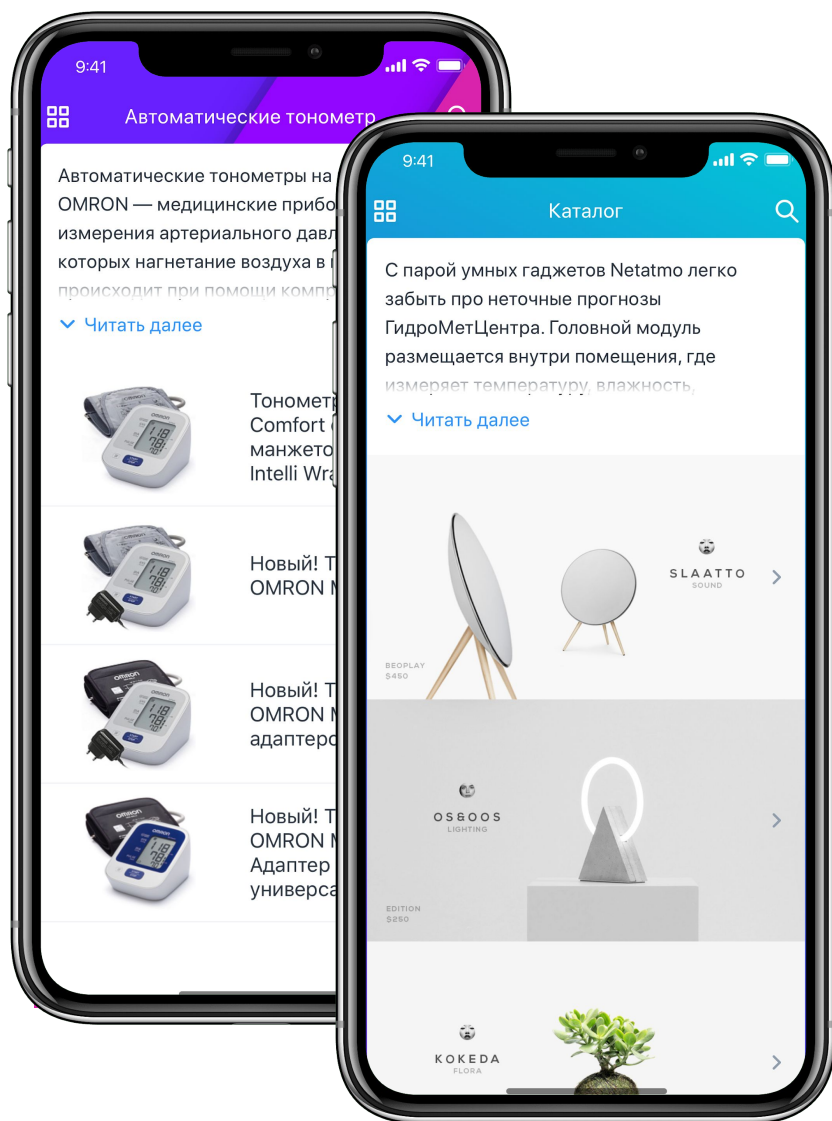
9:41

Автоматические тонометр

Автоматические тонометры на
OMRON — медицинские прибо
измерения артериального давл
которых нагнетание воздуха в
происходит при помощи компр

Читать далее

Тонометр
Comfort
манжето
Intelli Wra

Новый! Т
OMRON M

Новый! Т
OMRON M
адаптеро

Новый! Т
OMRON M
Адаптер
универса

9:41

Каталог

С парой умных гаджетов Netatmo легко забыть про неточные прогнозы ГидроМетЦентра. Головной модуль размещается внутри помещения, где измеряет температуру, влажность,

Читать далее

SLAATTO
SOUND

BEOPLAY
$450

OS&OOS
LIGHTING

EDITION
$250

KOKEDA
FLORA